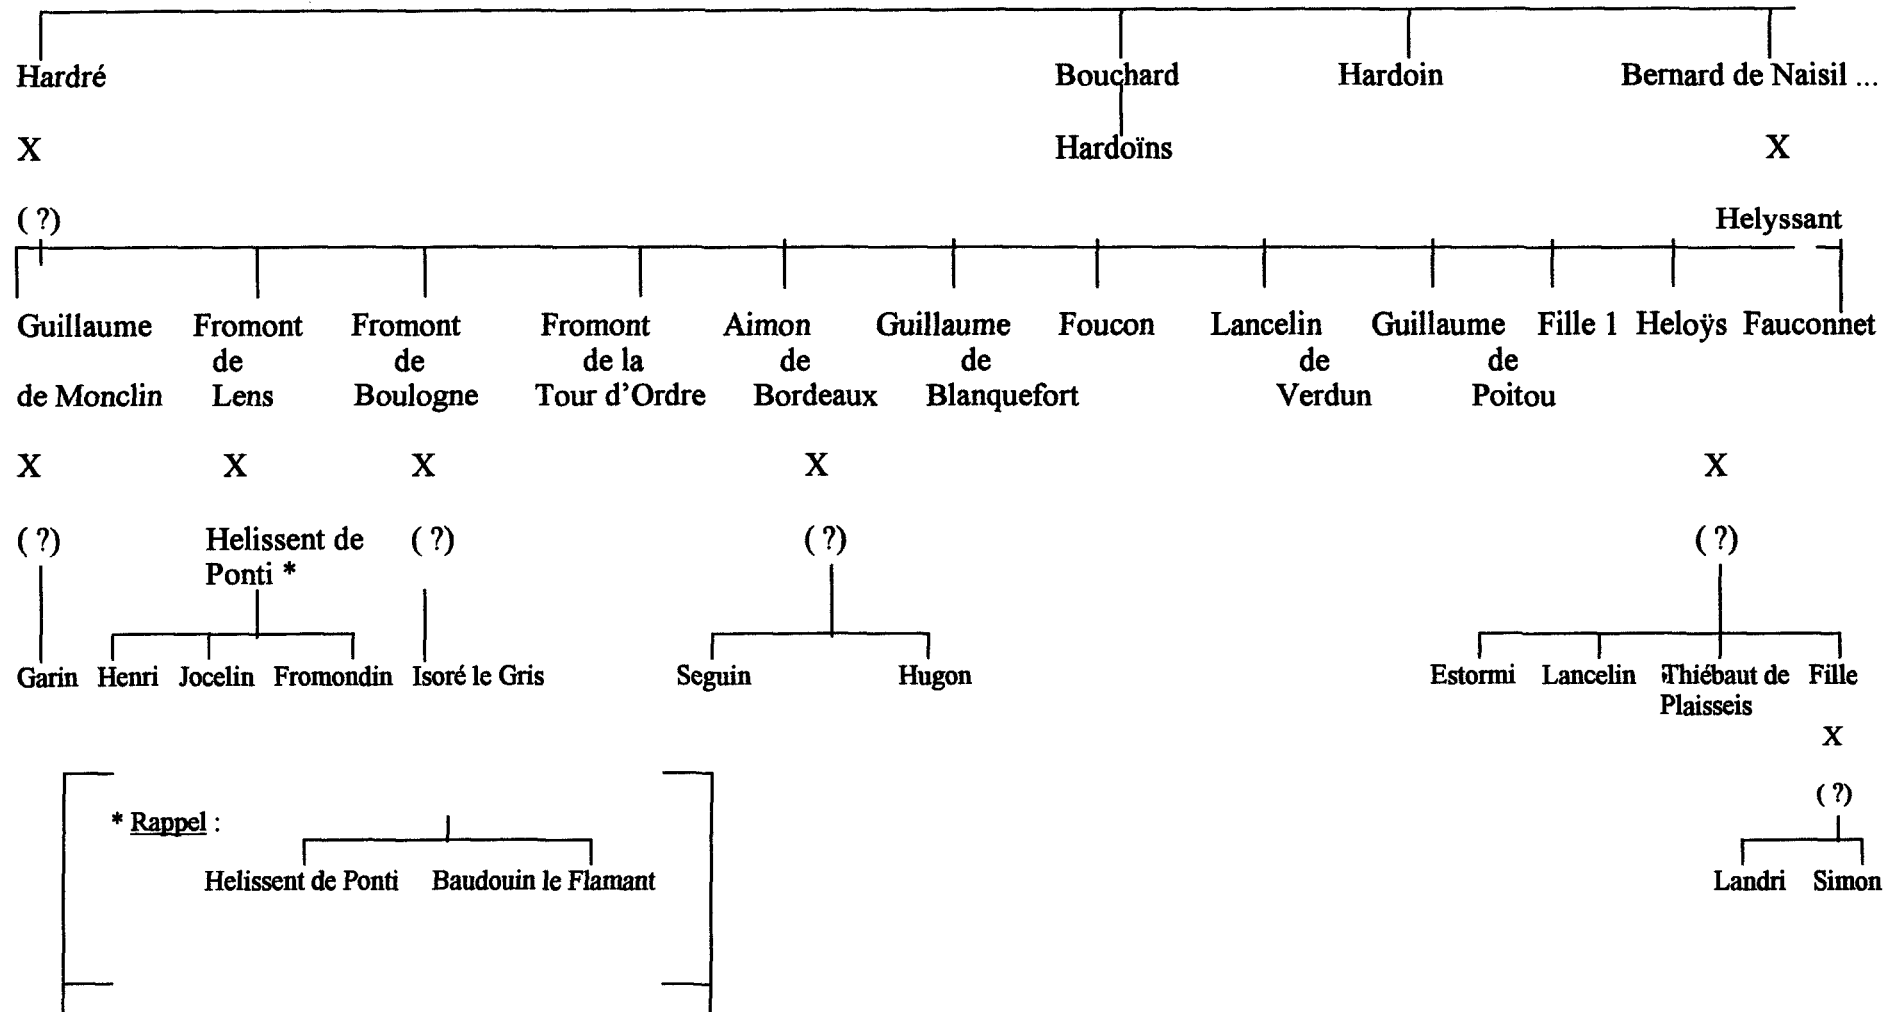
Hardré

X

( ?)

Bouchard

Hardoïns

Hardoin

Bernard de Naisil ...

X

Helyssant

Guillaume de Monclin

Fromont de Lens

Fromont de Boulogne

Fromont de la Tour d'Ordre

Aimon de Bordeaux

Guillaume de Blanquefort

Foucon

Lancelin de Verdun

Guillaume de Poitou

Fille 1

Heloÿs

Fauconnet

X

( ?)

Garin

X

Helissent de Ponti *

Henri Jocelin Fromondin

X

( ?)

Isoré le Gris

X

( ?)

Seguin Hugon

X

( ?)

Estormi Lancelin Thiébaut de Plaisseis Fille

X

( ?)

Landri Simon

* Rappel :

Helissent de Ponti Baudouin le Flamant